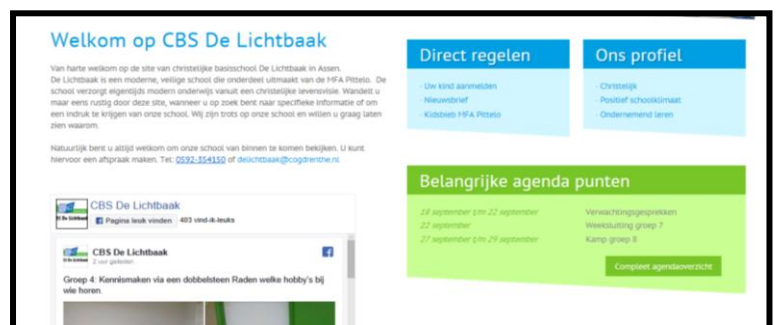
Welkom op CBS De Lichtbaak

Van harte welkom op de site van christelijke basisschool De Lichtbaak in Assen. De Lichtbaak is een moderne, veilige school die onderdeel uitmaakt van de HFA Pitteio. De school verzorgt eigentijds modern onderwijs vanuit een christelijke levensvisie. Wandelt u maar eens rustig door deze site, wanneer u op zoek bent naar specifieke informatie of om een indruk te krijgen van onze school. Wij zijn trots op onze school en willen u graag laten zien waarom.

Natuurlijk bent u altijd welkom om onze school van binnen te komen bekijken. U kunt hiervoor een afspraak maken. Tel. 0592-354150 of delichtbaak@cogdrenthe.nl.

CBS De Lichtbaak
Pagina leuk vinden 403 vind-ik-leuks

CBS De Lichtbaak
2 uur geleden
Groep 4: Kennismaken via een dobbelsteen Raden welke hobby's bij wie horen.

Direct regelen
Uw kind aanmelden
Nieuwsbrief
Kidsbieb HFA Pitteio

Ons profiel
Christelijk
Positief schoolklimaat
Ondernemend leren

Belangrijke agenda punten
| | |
|---|---|
| 18 september t/m 22 september | Verwachtingsgesprekken |
| 22 september | Weeksluiting groep 7 |
| 27 september t/m 29 september | Kamp groep 8 |

Compleet agendaoverzicht